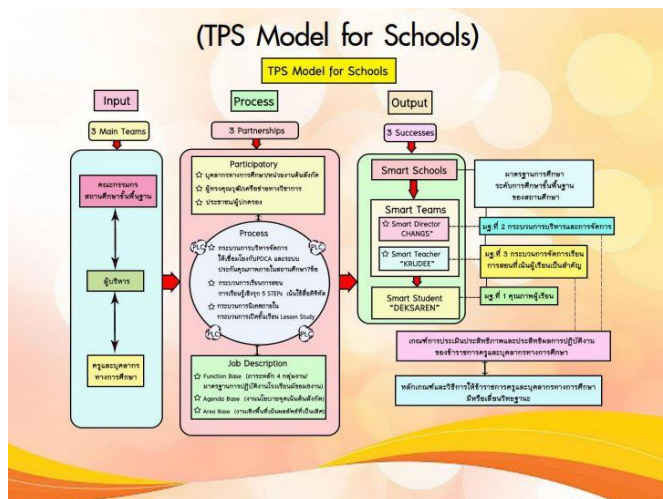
(TPS Model for Schools)

TPS Model for Schools

Input

3 Main Teams

คณะกรรมการสถานศึกษาขั้นพื้นฐาน

ผู้บริหาร

ครูและบุคลากรทางการศึกษา

Process

3 Partnerships

Participatory

บุคลากรทางการศึกษาหน่วยงานต้นสังกัด

ผู้ทรงคุณวุฒิเครือข่ายทางวิชาการ

ประชาชนผู้ปกครอง

Process

PLC

กระบวนการบริหารจัดการให้เชื่อมโยงกับPDCA และระบบประกันคุณภาพภายในสถานศึกษา7ข้อ

กระบวนการเรียนการสอนการเรียนรู้เชิงรุก 5 STEPs เน้นใช้สื่อดิจิทัล

กระบวนการนิเทศภายในกระบวนการเปิดชั้นเรียน Lesson Study

Job Description

Function Base (การจัดหลัก 4 กลุ่มงาน/มาตรฐานการปฏิบัติงานโรงเรียนเรียนร้องงาน)

Agenda Base (งานนโยบายจุดเน้นต้นสังกัด)

Area Base (งานเชิงพื้นที่เน้นผลลัพธ์ที่เป็นเลิศ)

Output

3 Successes

Smart Schools

Smart Teams

Smart Director "CHANGS"

Smart Teacher "KRUDEE"

Smart Student "DEKSAREN"

มาตรฐานการศึกษาระดับการศึกษาขั้นพื้นฐานของสถานศึกษา

มฐ.ที่ 2 กระบวนการบริหารและการจัดการ

มฐ.ที่ 3 กระบวนการจัดการเรียนการสอนที่เน้นผู้เรียนเป็นสำคัญ

มฐ.ที่ 1 คุณภาพผู้เรียน

เกณฑ์การประเมินประสิทธิภาพและประสิทธิผลการปฏิบัติงานของข้าราชการครูและบุคลากรทางการศึกษา

หลักเกณฑ์และวิธีการให้ข้าราชการครูและบุคลากรทางการศึกษามีหรือเลื่อนวิทยฐานะ